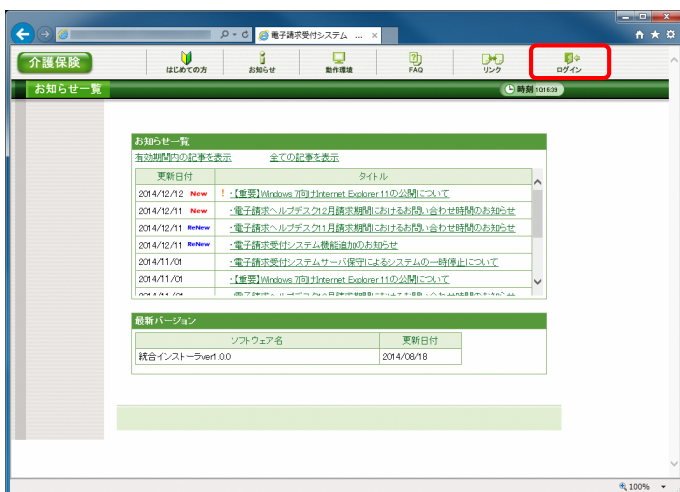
電子請求受付システム ...

介護保険

はじめての方

お知らせ

動作環境

FAQ

リンク

ログイン

お知らせ一覧

時刻 10:16:39

お知らせ一覧

有効期間内の記事を表示　　全ての記事を表示

| 更新日付 | タイトル |
|---|---|
| 2014/12/12 New | ！・【重要】Windows 7向けInternet Explorer 11の公開について |
| 2014/12/11 New | ・電子請求ヘルプデスク12月請求期間におけるお問い合わせ時間のお知らせ |
| 2014/12/11 ReNew | ・電子請求ヘルプデスク11月請求期間におけるお問い合わせ時間のお知らせ |
| 2014/12/11 ReNew | ・電子請求受付システム機能追加のお知らせ |
| 2014/11/01 | ・電子請求受付システムサーバ保守によるシステムの一時停止について |
| 2014/11/01 | ・【重要】Windows 7向けInternet Explorer 11の公開について |
| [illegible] | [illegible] |

最新バージョン

| ソフトウェア名 | 更新日付 |
|---|---|
| 統合インストーラver1.0.0 | 2014/08/18 |

100%